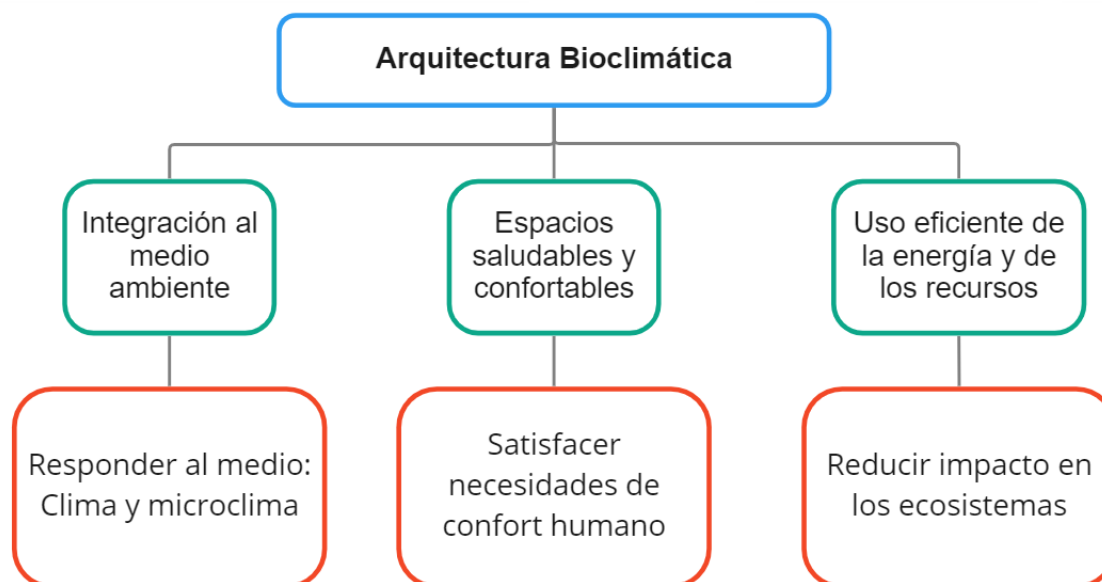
Arquitectura Bioclimática

Integración al medio ambiente

Espacios saludables y confortables

Uso eficiente de la energía y de los recursos

Responder al medio: Clima y microclima

Satisfacer necesidades de confort humano

Reducir impacto en los ecosistemas